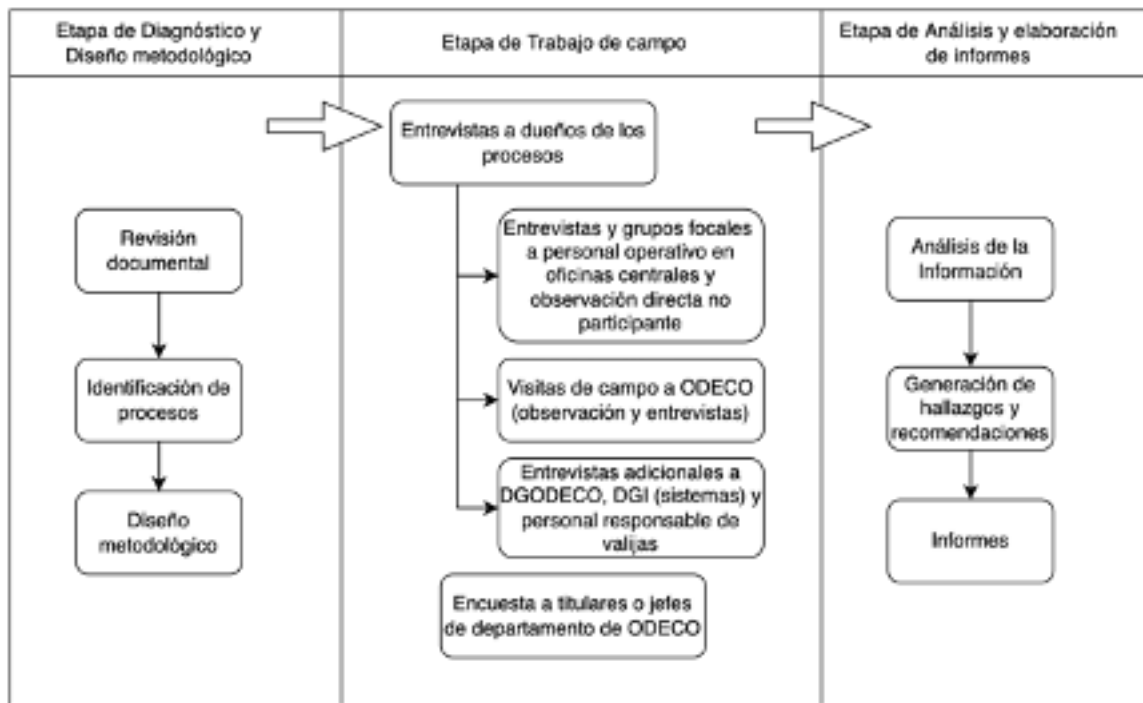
Etapa de Diagnóstico y Diseño metodológico

Revisión documental

Identificación de procesos

Diseño metodológico

Etapa de Trabajo de campo

Entrevistas a dueños de los procesos

Entrevistas y grupos focales a personal operativo en oficinas centrales y observación directa no participante

Visitas de campo a ODECO (observación y entrevistas)

Entrevistas adicionales a DGODECO, DGI (sistemas) y personal responsable de valijas

Encuesta a titulares o jefes de departamento de ODECO

Etapa de Análisis y elaboración de informes

Análisis de la Información

Generación de hallazgos y recomendaciones

Informes